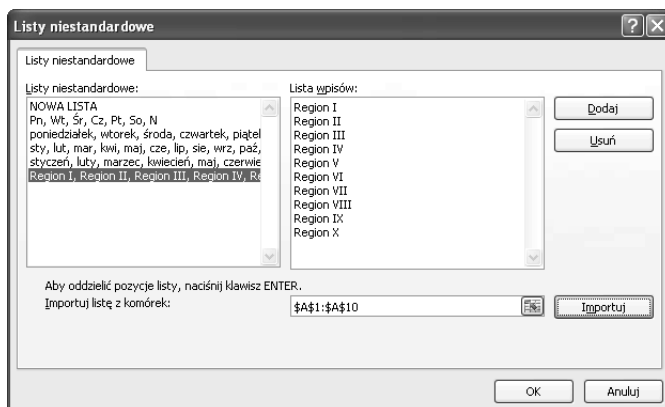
Listy niestandardowe

Listy niestandardowe

Listy niestandardowe:
NOWA LISTA
Pn, Wt, Śr, Cz, Pt, So, N
poniedziałek, wtorek, środa, czwartek, piątel
sty, lut, mar, kwi, maj, cze, lip, sie, wrz, paź,
styczeń, luty, marzec, kwiecień, maj, czerwie
Region I, Region II, Region III, Region IV, Re

Lista wpisów:
Region I
Region II
Region III
Region IV
Region V
Region VI
Region VII
Region VIII
Region IX
Region X

Dodaj
Usuń

Aby oddzielić pozycje listy, naciśnij klawisz ENTER.
Importuj listę z komórek:
$A$1:$A$10
Importuj

OK
Anuluj